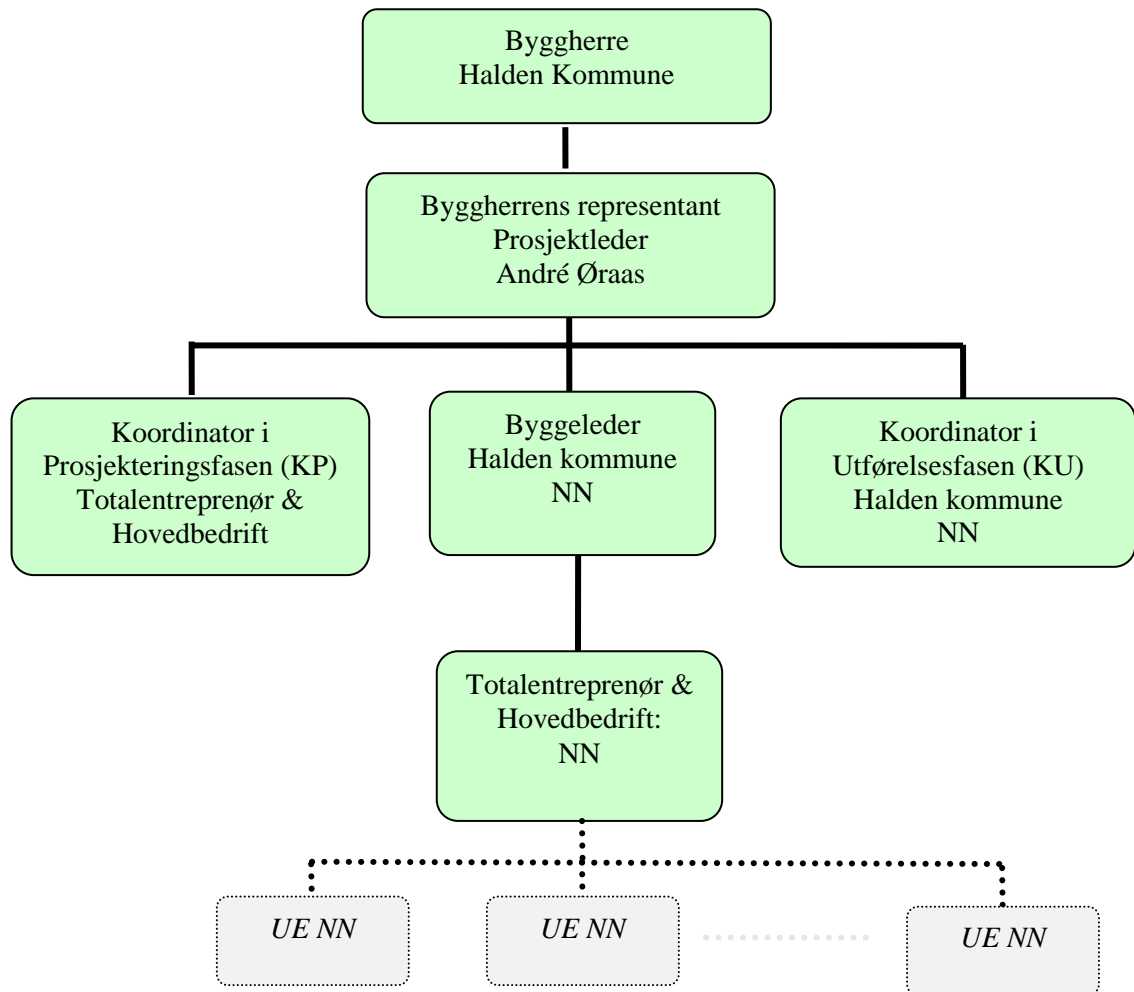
Byggherre
Halden Kommune

Byggherrens representant
Prosjektleder
André Øraas

Koordinator i
Prosjekteringsfasen (KP)
Totalentreprenør &
Hovedbedrift

Byggeleder
Halden kommune
NN

Koordinator i
Utførelsesfasen (KU)
Halden kommune
NN

Totalentreprenør &
Hovedbedrift:
NN

UE NN

UE NN

UE NN